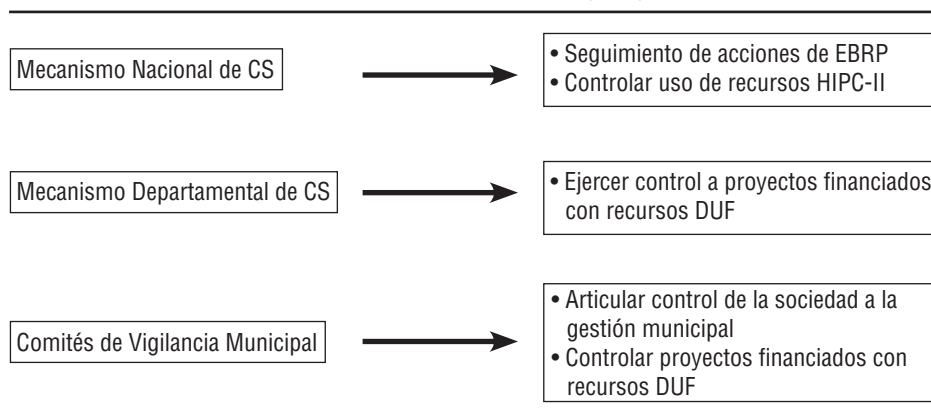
Mecanismo Nacional de CS

• Seguimiento de acciones de EBRP
• Controlar uso de recursos HIPC-II

Mecanismo Departamental de CS

• Ejercer control a proyectos financiados con recursos DUF

Comités de Vigilancia Municipal

• Articular control de la sociedad a la gestión municipal
• Controlar proyectos financiados con recursos DUF